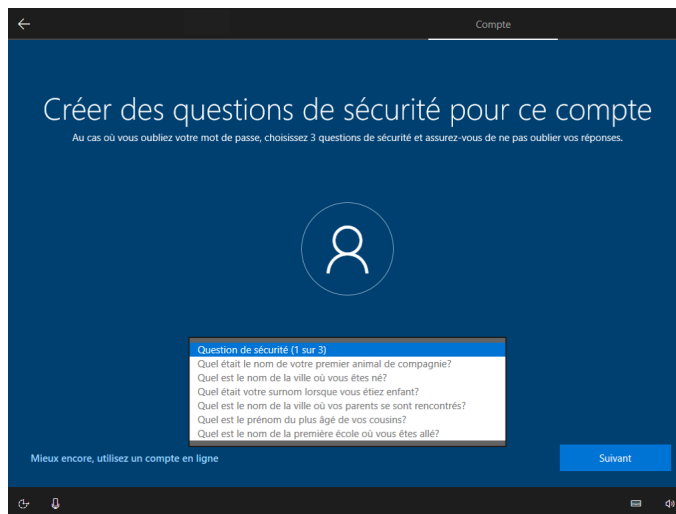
Compte

Créer des questions de sécurité pour ce compte

Au cas où vous oubliez votre mot de passe, choisissez 3 questions de sécurité et assurez-vous de ne pas oublier vos réponses.

Question de sécurité (1 sur 3)
Quel était le nom de votre premier animal de compagnie?
Quel est le nom de la ville où vous êtes né?
Quel était votre surnom lorsque vous étiez enfant?
Quel est le nom de la ville où vos parents se sont rencontrés?
Quel est le prénom du plus âgé de vos cousins?
Quel est le nom de la première école où vous êtes allé?

Mieux encore, utilisez un compte en ligne

Suivant